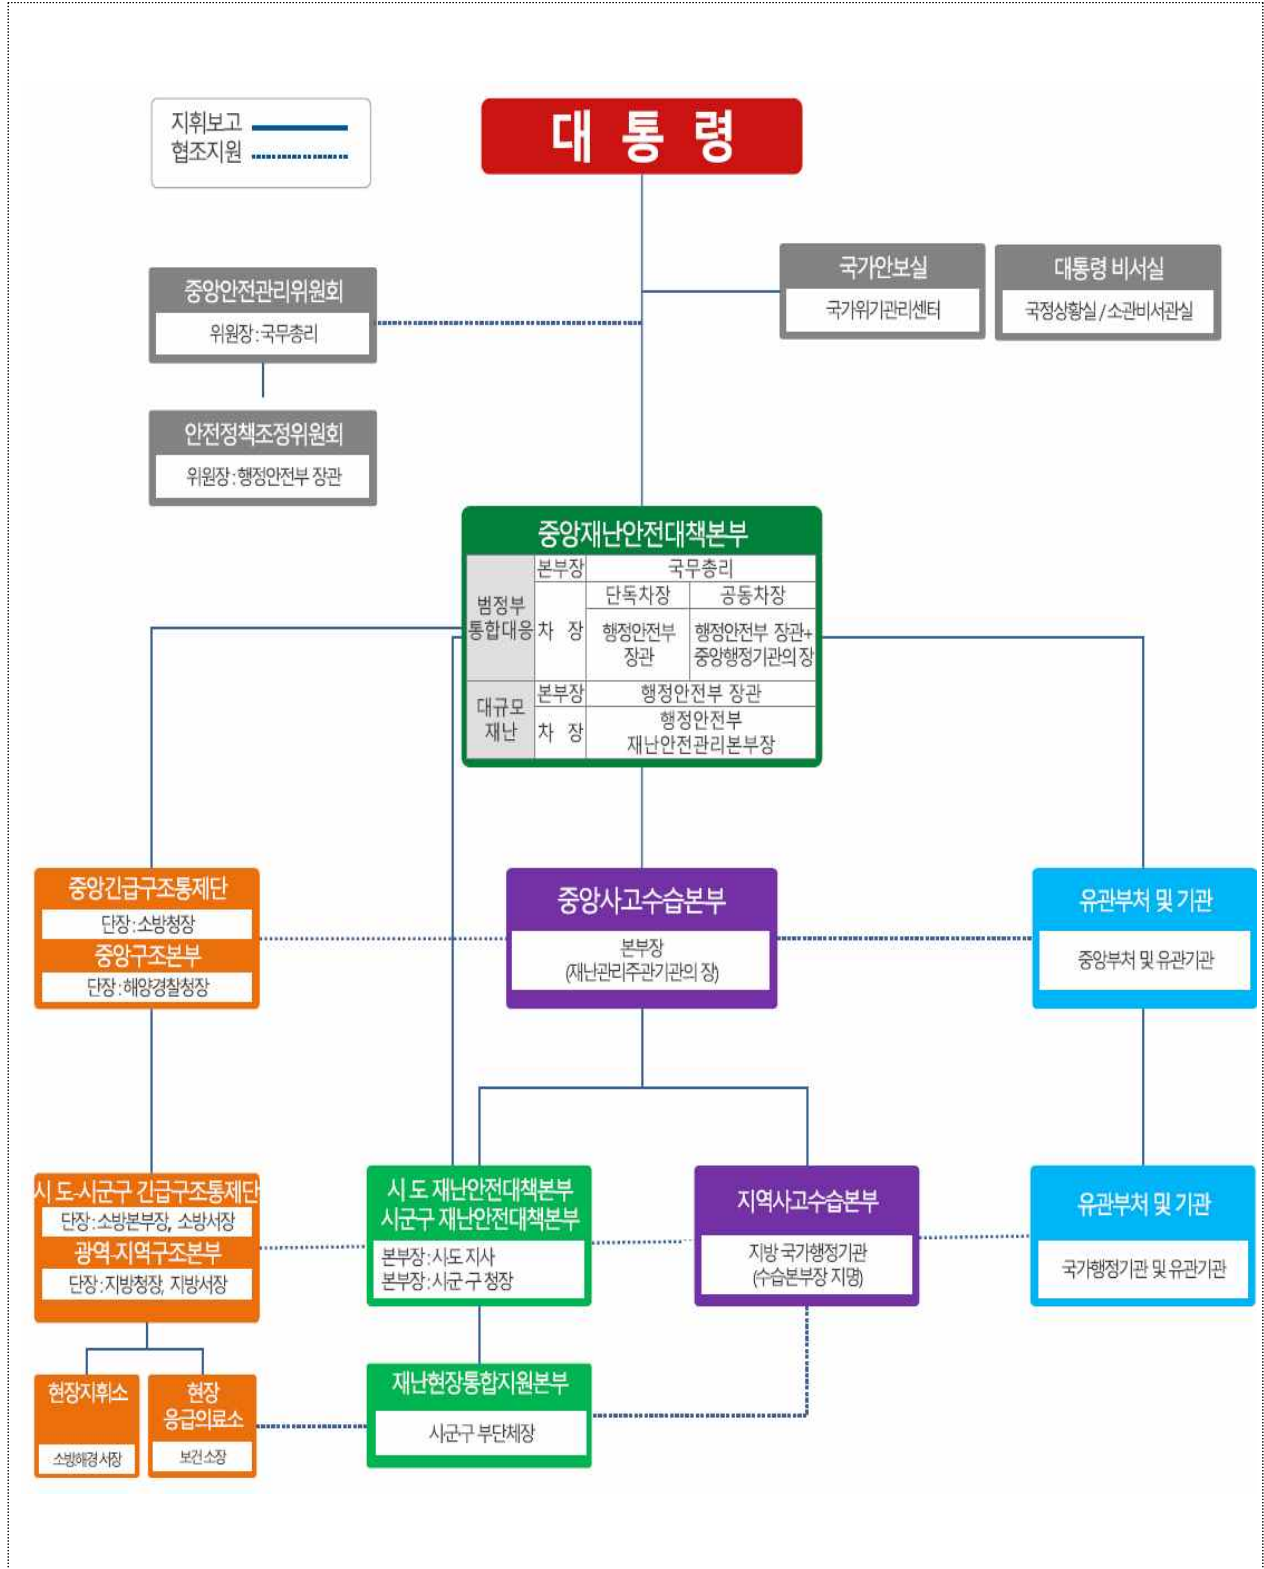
지휘보고
협조지원

대 통 령

국가안보실
국가위기관리센터

대통령 비서실
국정상황실 / 소관비서관실

중앙안전관리위원회
위원장 : 국무총리

안전정책조정위원회
위원장 : 행정안전부 장관

중앙재난안전대책본부

| | 본부장 | 국무총리 | |
|---|---|---|---|
| 범정부 통합대응 | 차 장 | 단독차장 | 공동차장 |
| | | 행정안전부 장관 | 행정안전부 장관+ 중앙행정기관의 장 |
| 대규모 재난 | 본부장 | 행정안전부 장관 | |
| | 차 장 | 행정안전부 재난안전관리본부장 | |

중앙긴급구조통제단
단장 : 소방청장
중앙구조본부
단장 : 해양경찰청장

중앙사고수습본부
본부장
(재난관리주관기관의 장)

유관부처 및 기관
중앙부처 및 유관기관

시 도·시군구 긴급구조통제단
단장 : 소방본부장, 소방서장
광역·지역구조본부
단장 : 지방청장, 지방서장

시 도 재난안전대책본부
시군구 재난안전대책본부
본부장 : 시도 지사
본부장 : 시군구 청장

지역사고수습본부
지방 국가행정기관
(수습본부장 지명)

유관부처 및 기관
국가행정기관 및 유관기관

현장지휘소
소방해경서장

현장 응급의료소
보건소장

재난현장통합지원본부
시군구 부단체장